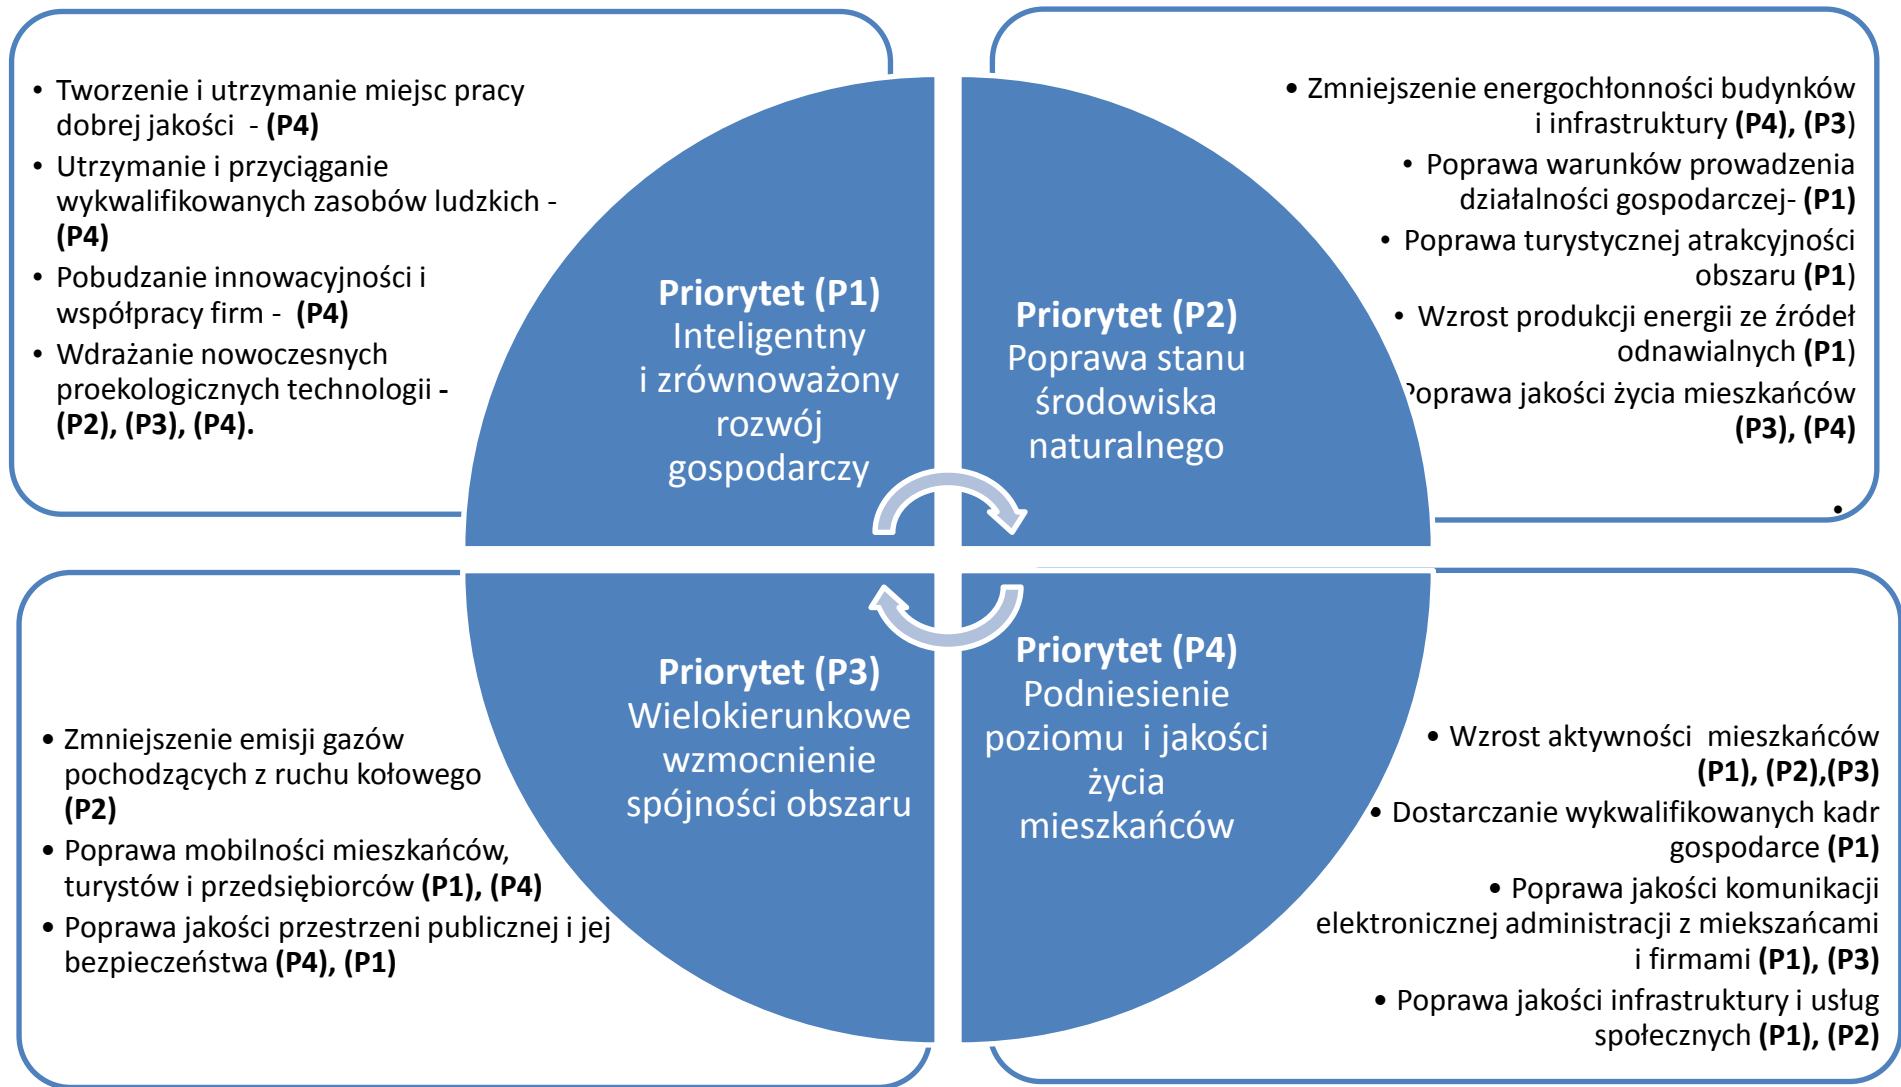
• Tworzenie i utrzymanie miejsc pracy dobrej jakości - **(P4)**
• Utrzymanie i przyciąganie wykwalifikowanych zasobów ludzkich - **(P4)**
• Pobudzanie innowacyjności i współpracy firm - **(P4)**
• Wdrażanie nowoczesnych proekologicznych technologii - **(P2), (P3), (P4).**

• Zmniejszenie energochłonności budynków i infrastruktury **(P4), (P3)**
• Poprawa warunków prowadzenia działalności gospodarczej- **(P1)**
• Poprawa turystycznej atrakcyjności obszaru **(P1)**
• Wzrost produkcji energii ze źródeł odnawialnych **(P1)**
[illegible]oprawa jakości życia mieszkańców **(P3), (P4)**

**Priorytet (P1)**
Inteligentny i zrównoważony rozwój gospodarczy

**Priorytet (P2)**
Poprawa stanu środowiska naturalnego

**Priorytet (P3)**
Wielokierunkowe wzmocnienie spójności obszaru

**Priorytet (P4)**
Podniesienie poziomu i jakości życia mieszkańców

• Zmniejszenie emisji gazów pochodzących z ruchu kołowego **(P2)**
• Poprawa mobilności mieszkańców, turystów i przedsiębiorców **(P1), (P4)**
• Poprawa jakości przestrzeni publicznej i jej bezpieczeństwa **(P4), (P1)**

• Wzrost aktywności mieszkańców **(P1), (P2),(P3)**
• Dostarczanie wykwalifikowanych kadr gospodarce **(P1)**
• Poprawa jakości komunikacji elektronicznej administracji z miekszańcami i firmami **(P1), (P3)**
• Poprawa jakości infrastruktury i usług społecznych **(P1), (P2)**